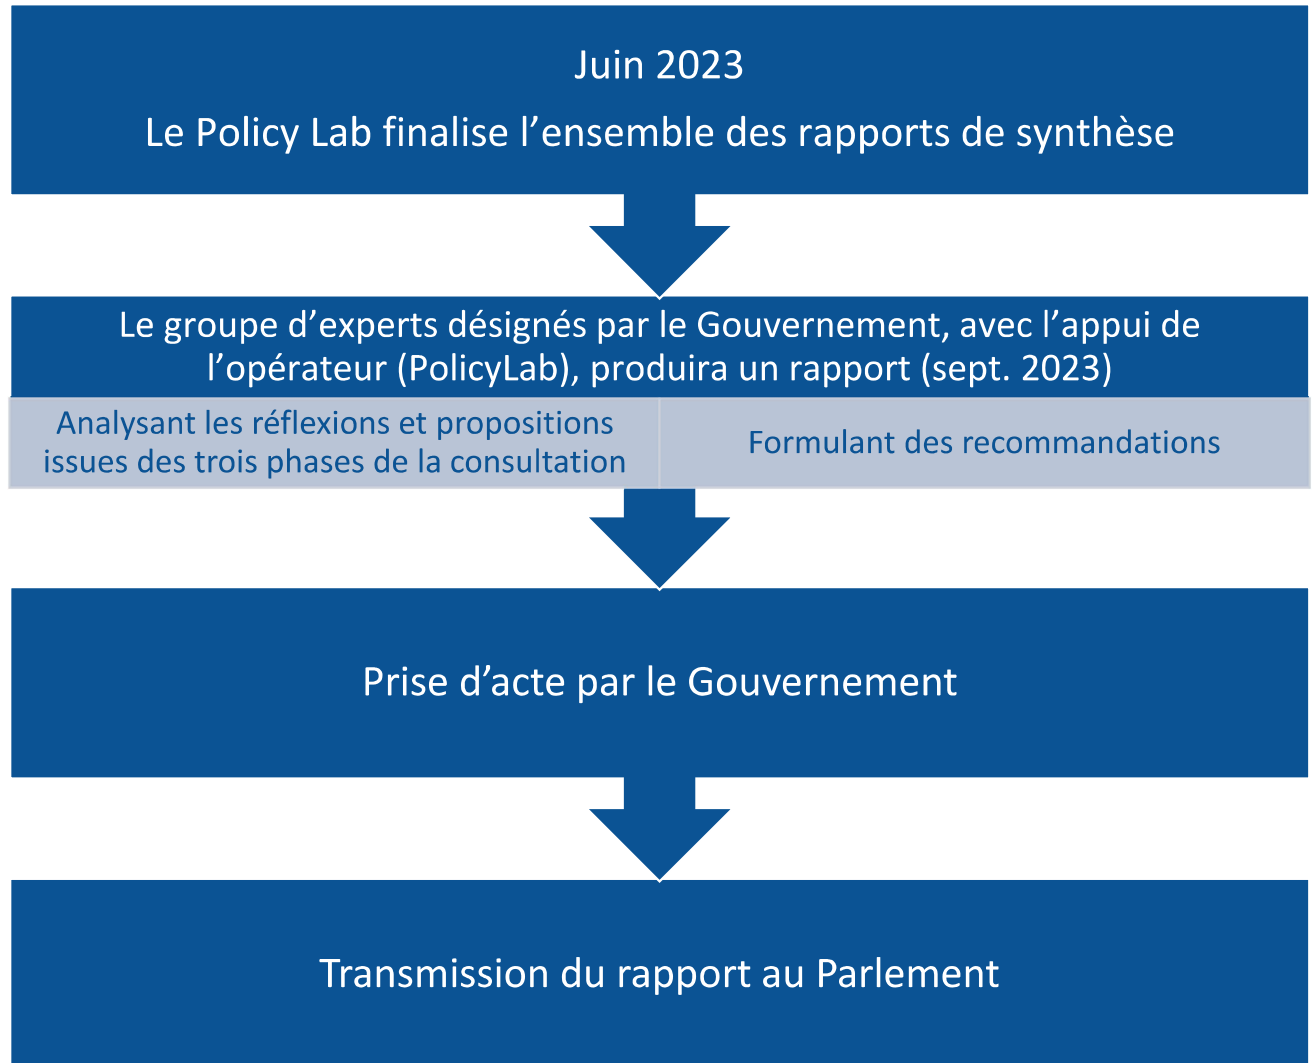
Juin 2023

Le Policy Lab finalise l’ensemble des rapports de synthèse

Le groupe d’experts désignés par le Gouvernement, avec l’appui de l’opérateur (PolicyLab), produira un rapport (sept. 2023)

Analysant les réflexions et propositions issues des trois phases de la consultation

Formulant des recommandations

Prise d’acte par le Gouvernement

Transmission du rapport au Parlement